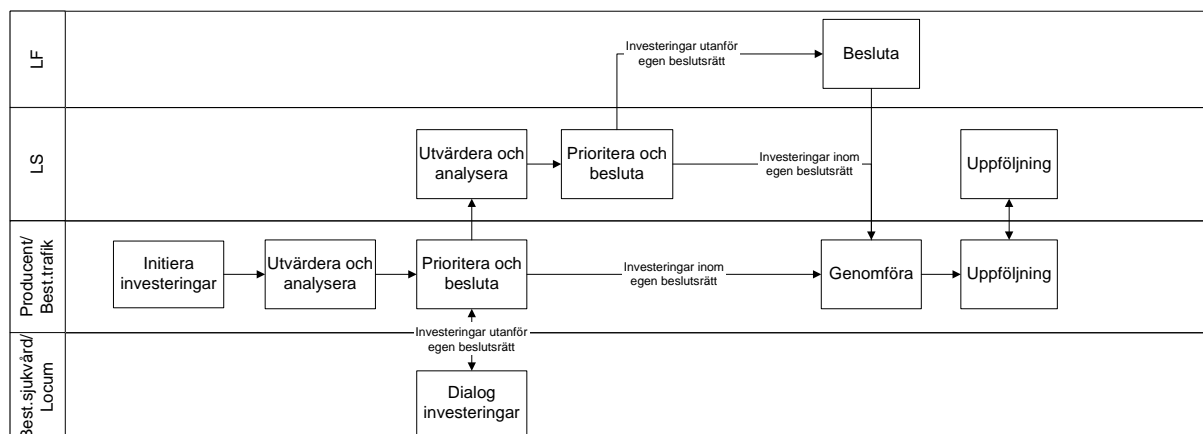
LF

Investeringar utanför egen beslutsrätt

Besluta

LS

Utvärdera och analysera

Prioritera och besluta

Investeringar inom egen beslutsrätt

Uppföljning

Producent/ Best.trafik

Initiera investeringar

Utvärdera och analysera

Prioritera och besluta

Investeringar inom egen beslutsrätt

Genomföra

Uppföljning

Best.sjukvård/ Locum

Investeringar utanför egen beslutsrätt

Dialog investeringar